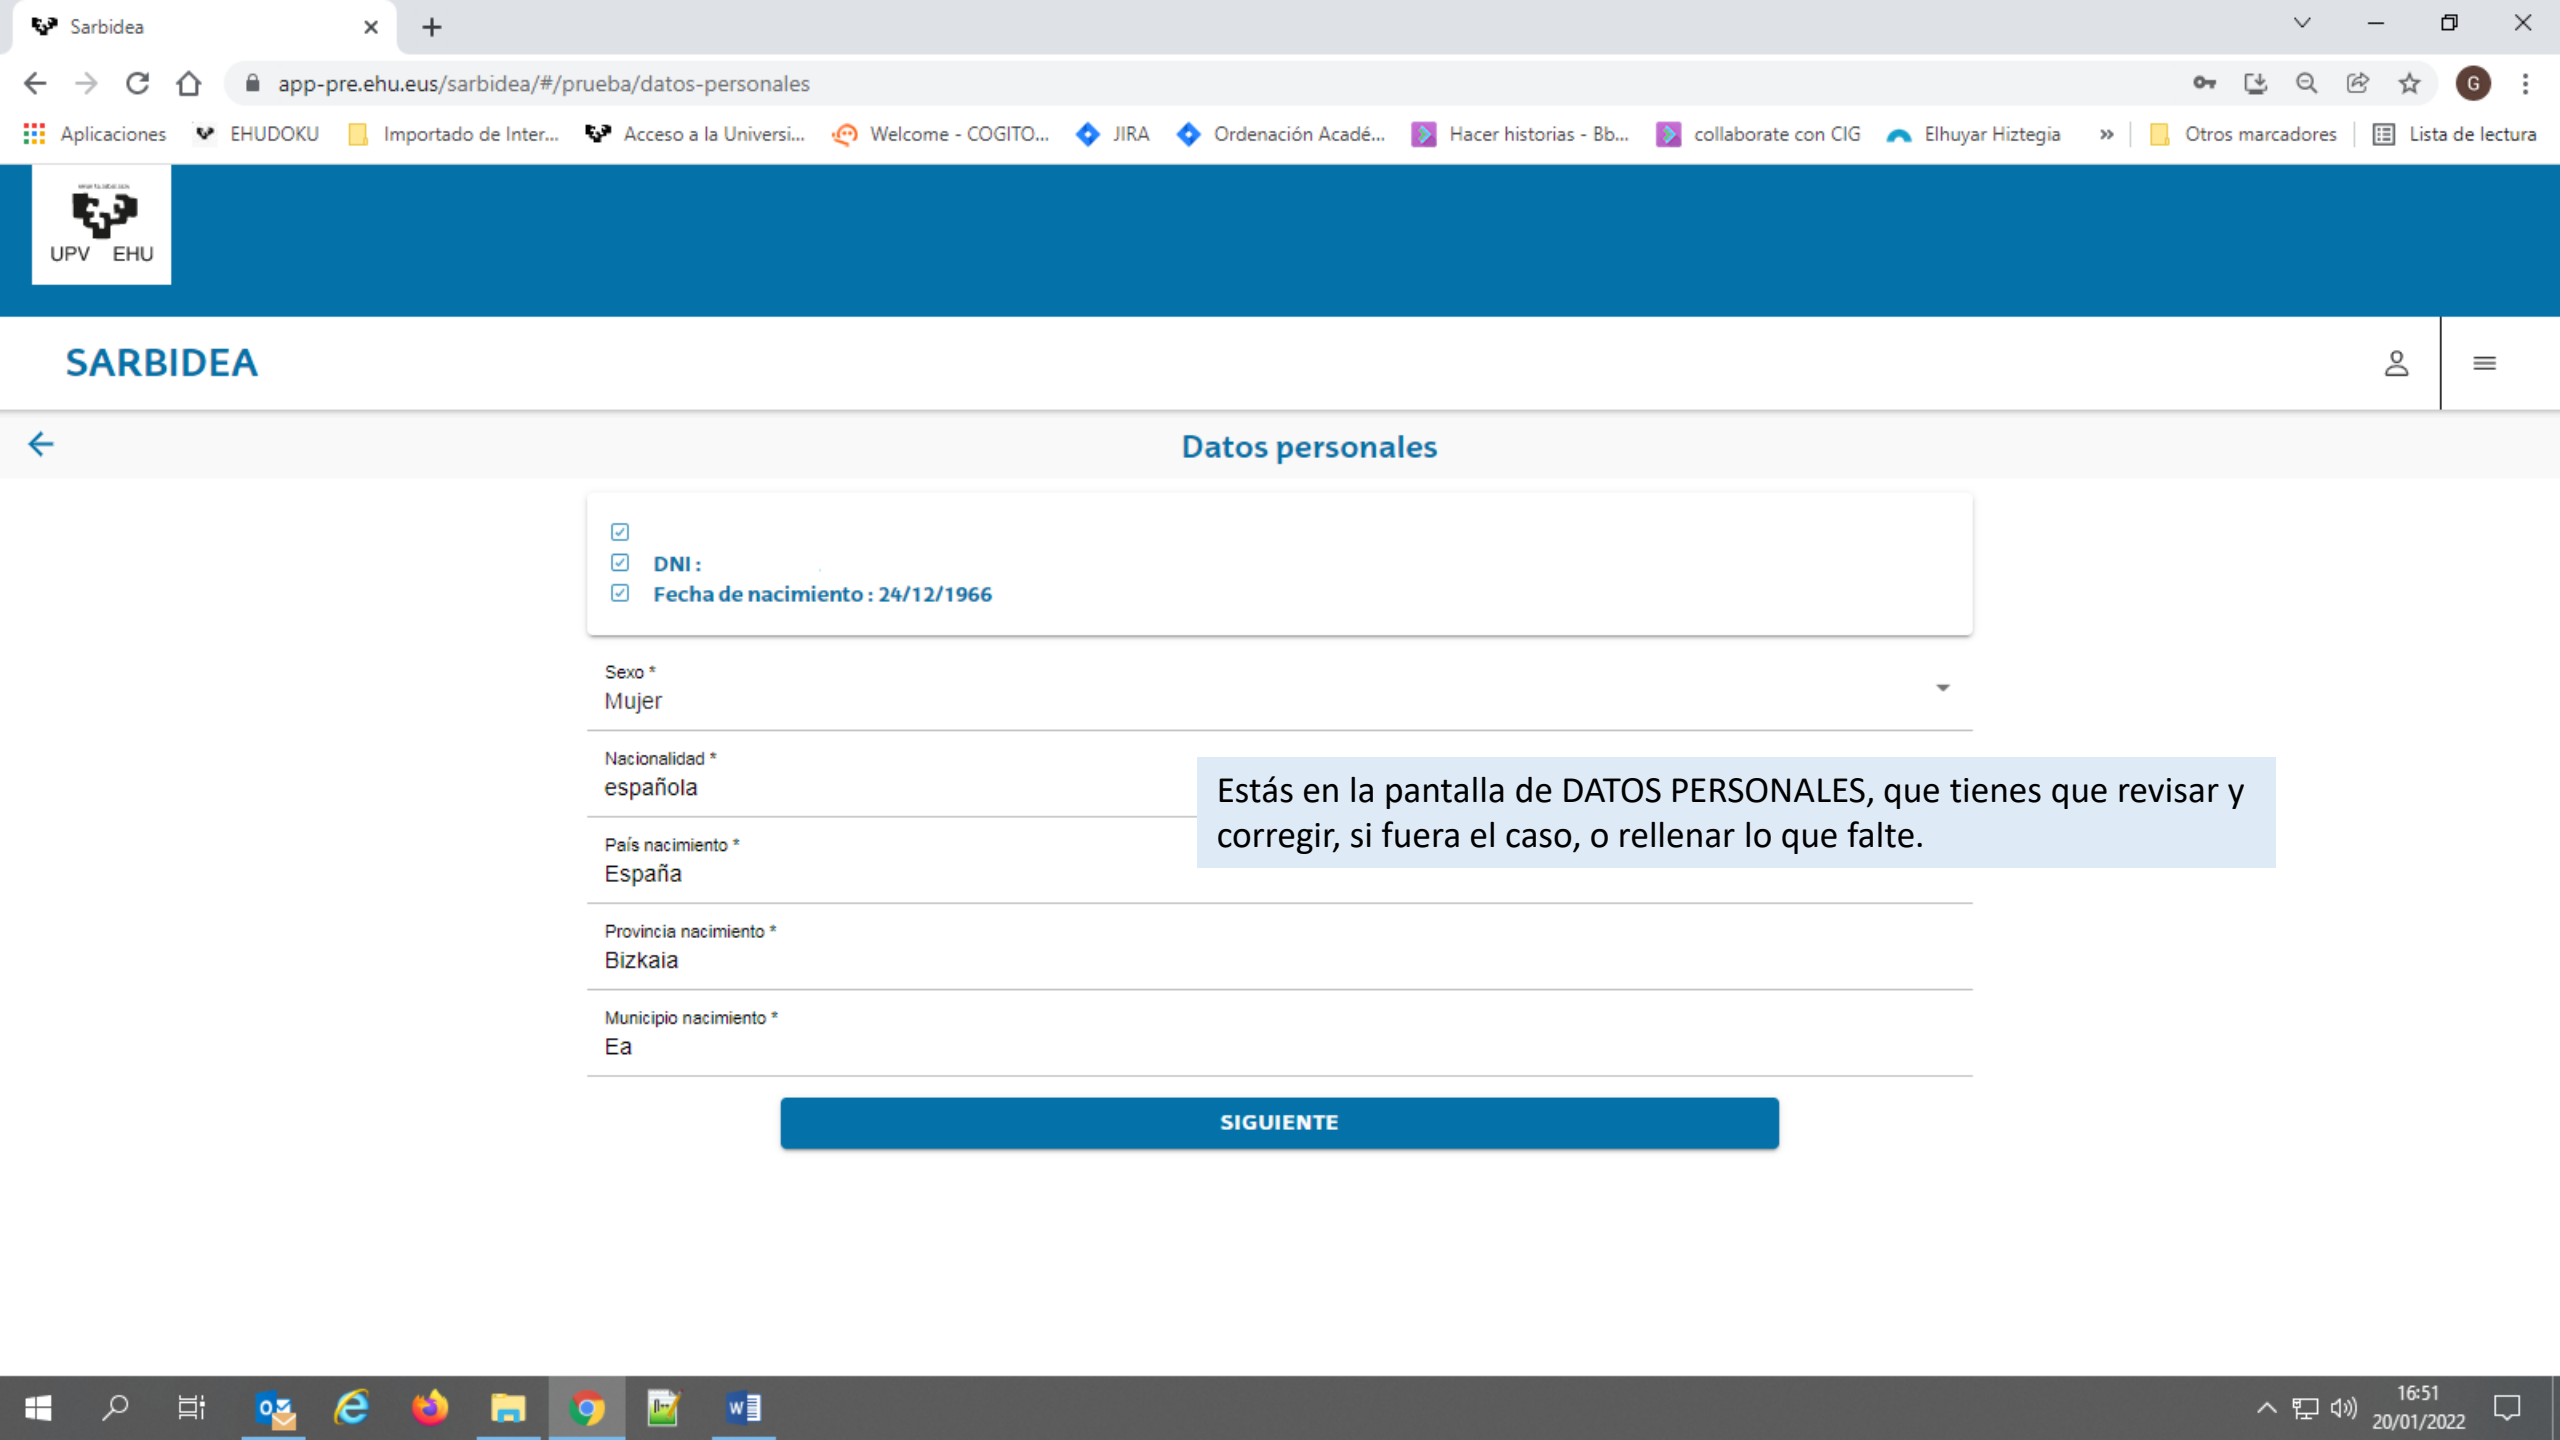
Sarbidea

app-pre.ehu.eus/sarbidea/#/prueba/datos-personales

Aplicaciones  EHUDOKU  Importado de Inter...  Acceso a la Universi...  Welcome - COGITO...  JIRA  Ordenación Acadé...  Hacer historias - Bb...  collaborate con CIG  Elhuyar Hiztegia  »  Otros marcadores  Lista de lectura

UPV EHU

SARBIDEA

Datos personales

DNI :
Fecha de nacimiento : 24/12/1966

Sexo *
Mujer

Nacionalidad *
española

País nacimiento *
España

Provincia nacimiento *
Bizkaia

Municipio nacimiento *
Ea

Estás en la pantalla de DATOS PERSONALES, que tienes que revisar y corregir, si fuera el caso, o rellenar lo que falte.

SIGUIENTE

16:51
20/01/2022